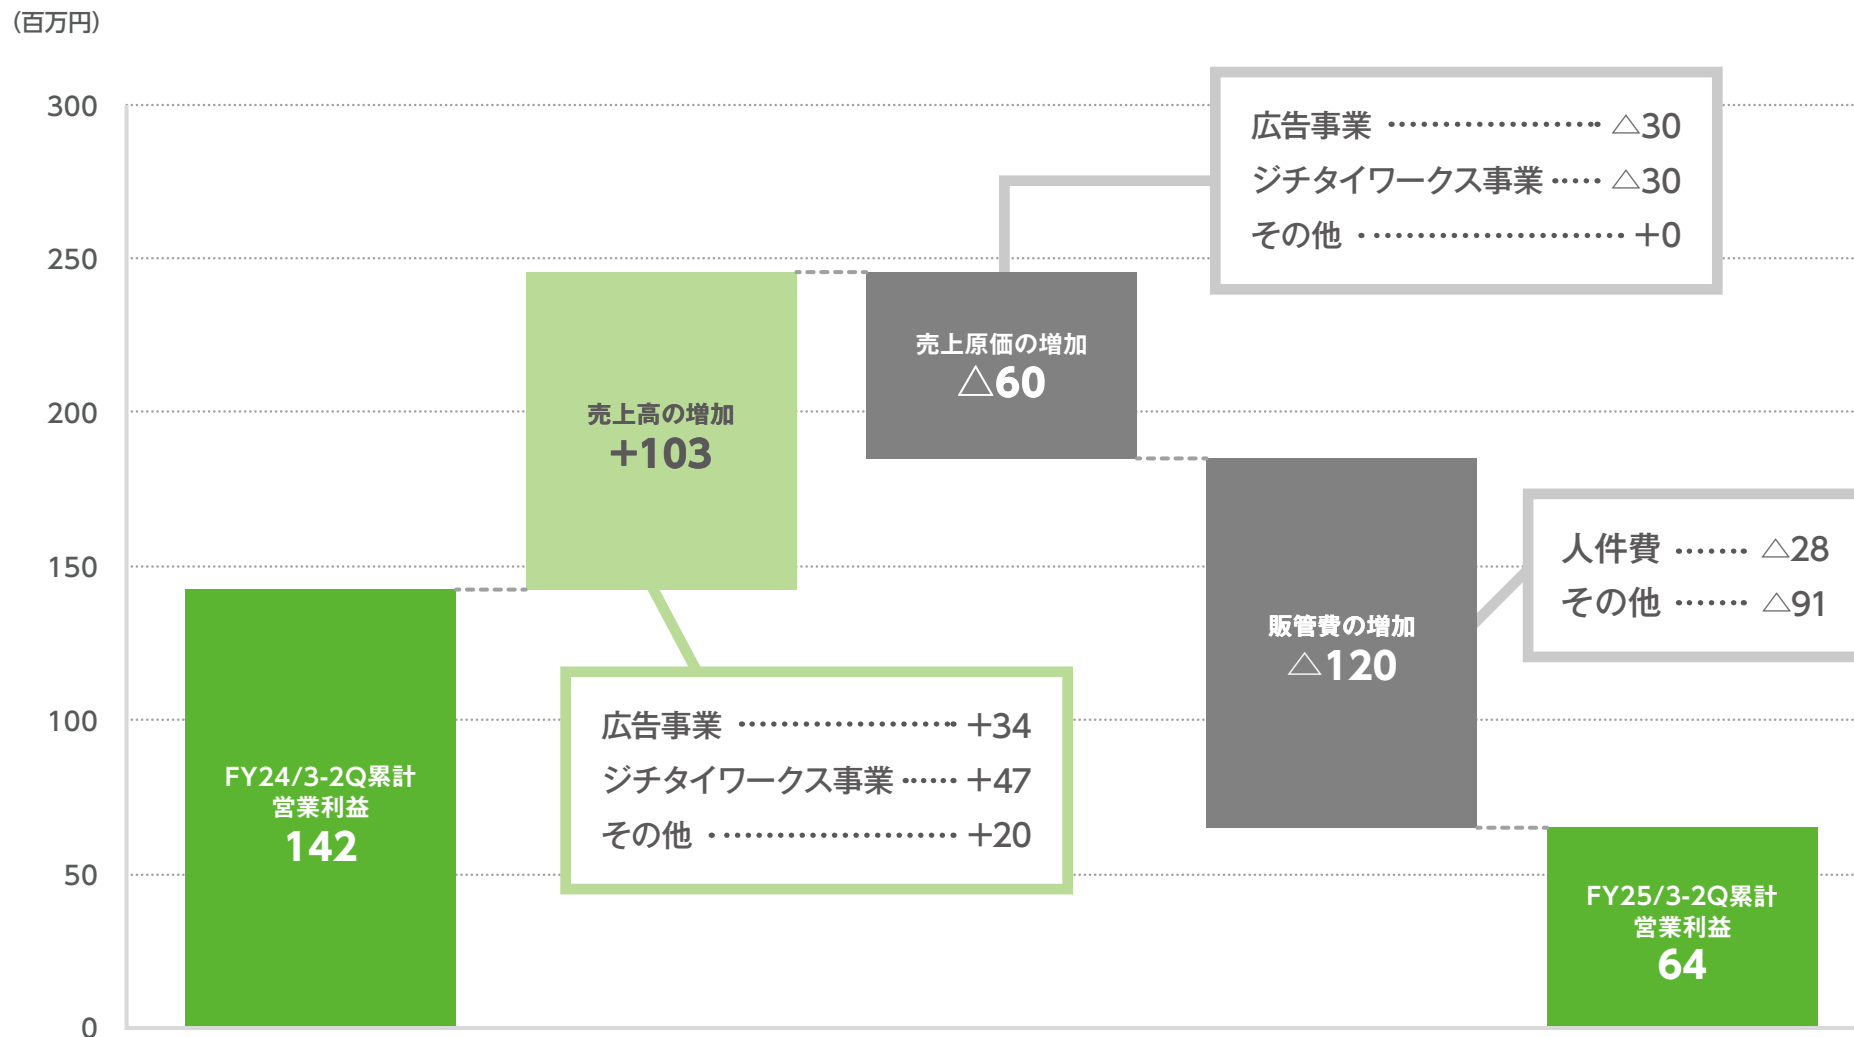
(百万円)

300
250
200
150
100
50
0

FY24/3-2Q累計
営業利益
142

売上高の増加
+103

広告事業 …………………… +34
ジチタイワークス事業 …… +47
その他 …………………… +20

売上原価の増加
△60

広告事業 …………………… △30
ジチタイワークス事業 …… △30
その他 …………………… +0

販管費の増加
△120

人件費 ……… △28
その他 ……… △91

FY25/3-2Q累計
営業利益
64